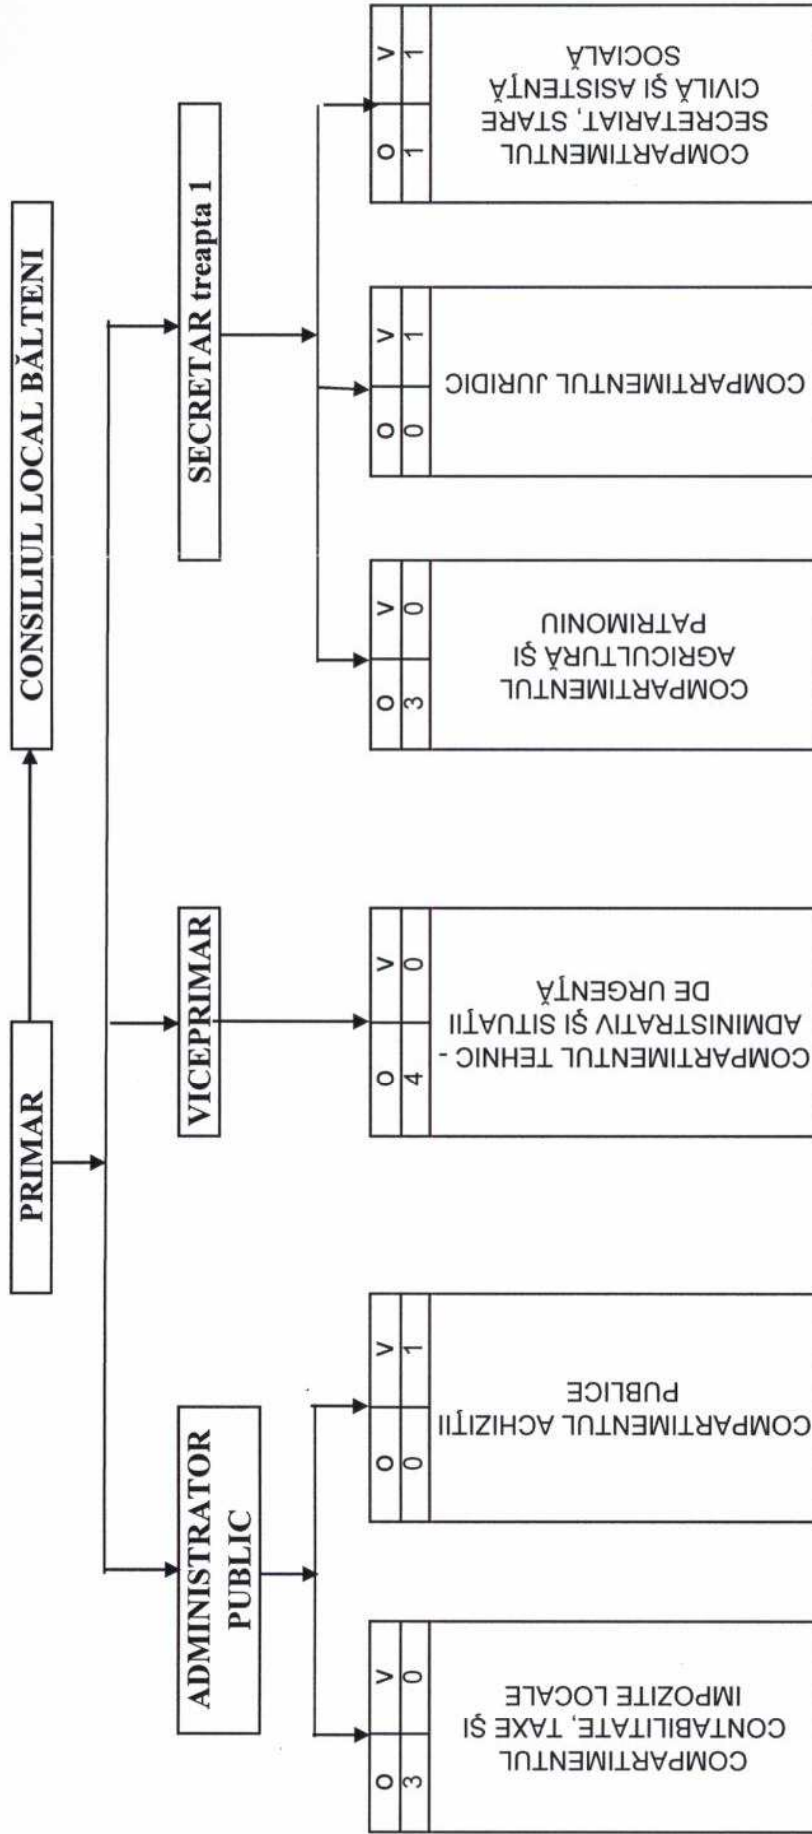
CONSILIUL LOCAL BĂLTENI

PRIMAR

ADMINISTRATOR PUBLIC

VICEPRIMAR

SECRETAR treapta 1

| O | V |
|---|---|
| 3 | 0 |

COMPARTIMENTUL CONTABILITATE, TAXE ŞI IMPOZITE LOCALE

| O | V |
|---|---|
| 0 | 1 |

COMPARTIMENTUL ACHIZIŢII PUBLICE

| O | V |
|---|---|
| 4 | 0 |

COMPARTIMENTUL TEHNIC - ADMINISTRATIV ŞI SITUAŢII DE URGENŢĂ

| O | V |
|---|---|
| 3 | 0 |

COMPARTIMENTUL AGRICULTURĂ ŞI PATRIMONIU

| O | V |
|---|---|
| 0 | 1 |

COMPARTIMENTUL JURIDIC

| O | V |
|---|---|
| 1 | 1 |

COMPARTIMENTUL SECRETARIAT, STARE CIVILĂ ŞI ASISTENŢĂ SOCIALĂ